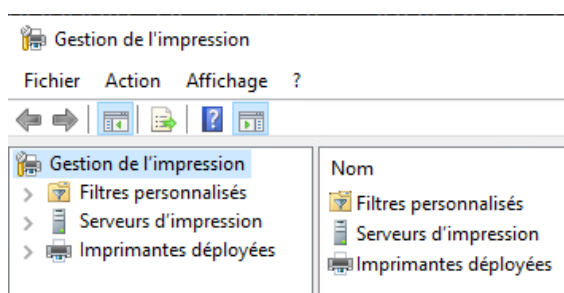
Gestion de l'impression

Fichier Action Affichage ?

Gestion de l'impression
Filtres personnalisés
Serveurs d'impression
Imprimantes déployées

Nom
Filtres personnalisés
Serveurs d'impression
Imprimantes déployées